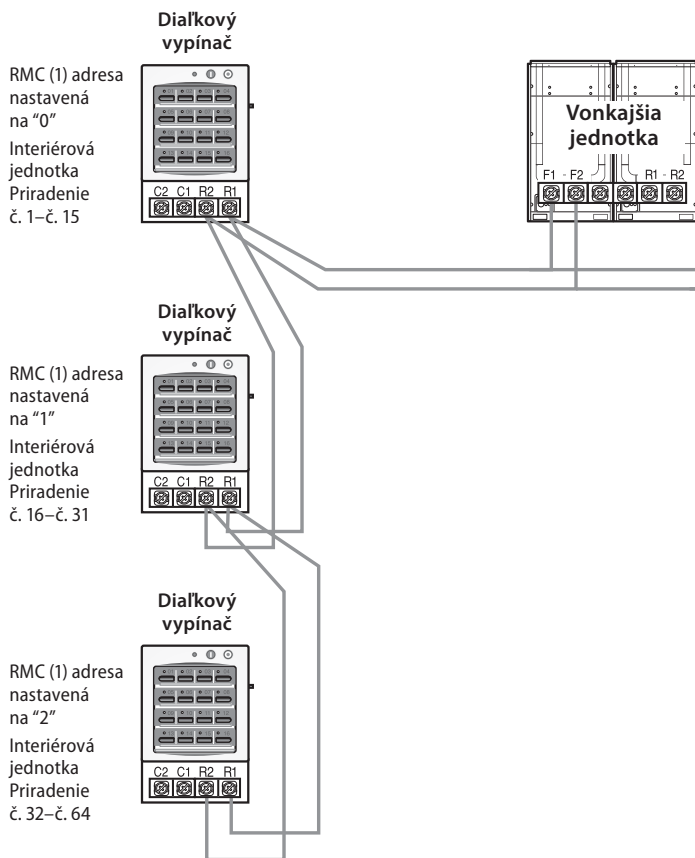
Diaľkový vypínač

RMC (1) adresa nastavená na “0”

Interiérová jednotka Priradenie č. 1–č. 15

C2 C1 R2 R1

Vonkajšia jednotka

F1 F2

R1 R2

Diaľkový vypínač

RMC (1) adresa nastavená na “1”

Interiérová jednotka Priradenie č. 16–č. 31

C2 C1 R2 R1

Diaľkový vypínač

RMC (1) adresa nastavená na “2”

Interiérová jednotka Priradenie č. 32–č. 64

C2 C1 R2 R1